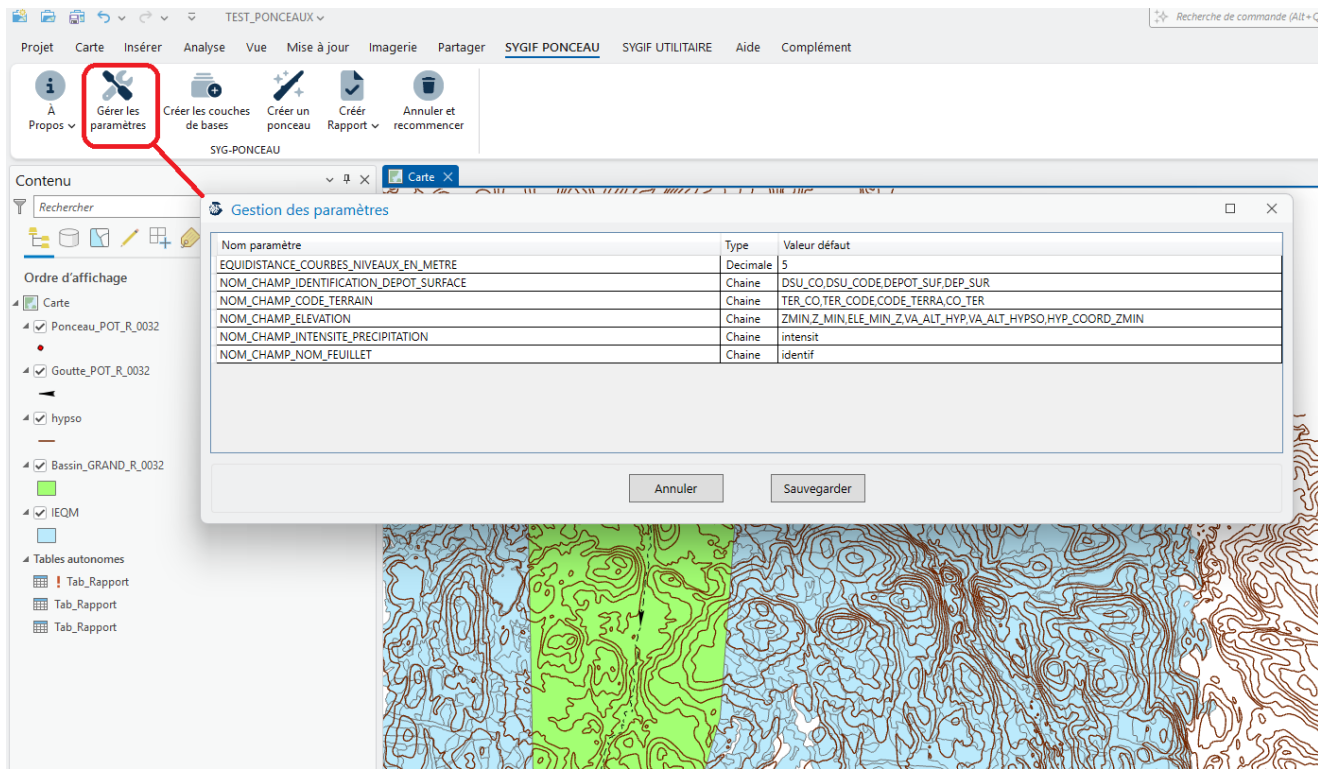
TEST_PONCEAUX
Recherche de commande (Alt+Q

Projet Carte Insérer Analyse Vue Mise à jour Imagerie Partager SYGIF PONCEAU SYGIF UTILITAIRE Aide Complément

À Propos
Gérer les paramètres
Créer les couches de bases
Créer un ponceau
Créér Rapport
Annuler et recommencer
SYG-PONCEAU

Contenu
Rechercher
Ordre d'affichage
Carte
Ponceau_POT_R_0032
Goutte_POT_R_0032
hypso
Bassin_GRAND_R_0032
IEQM
Tables autonomes
Tab_Rapport
Tab_Rapport
Tab_Rapport

Carte

Gestion des paramètres

| Nom paramètre | Type | Valeur défaut |
|---|---|---|
| EQUIDISTANCE_COURBES_NIVEAUX_EN_METRE | Decimale | 5 |
| NOM_CHAMP_IDENTIFICATION_DEPOT_SURFACE | Chaine | DSU_CO,DSU_CODE,DEPOT_SUF,DEP_SUR |
| NOM_CHAMP_CODE_TERRAIN | Chaine | TER_CO,TER_CODE,CODE_TERRA,CO_TER |
| NOM_CHAMP_ELEVATION | Chaine | ZMIN,Z_MIN,ELE_MIN_Z,VA_ALT_HYP,VA_ALT_HYPSO,HYP_COORD_ZMIN |
| NOM_CHAMP_INTENSITE_PRECIPITATION | Chaine | intensit |
| NOM_CHAMP_NOM_FEUILLET | Chaine | identif |

Annuler
Sauvegarder